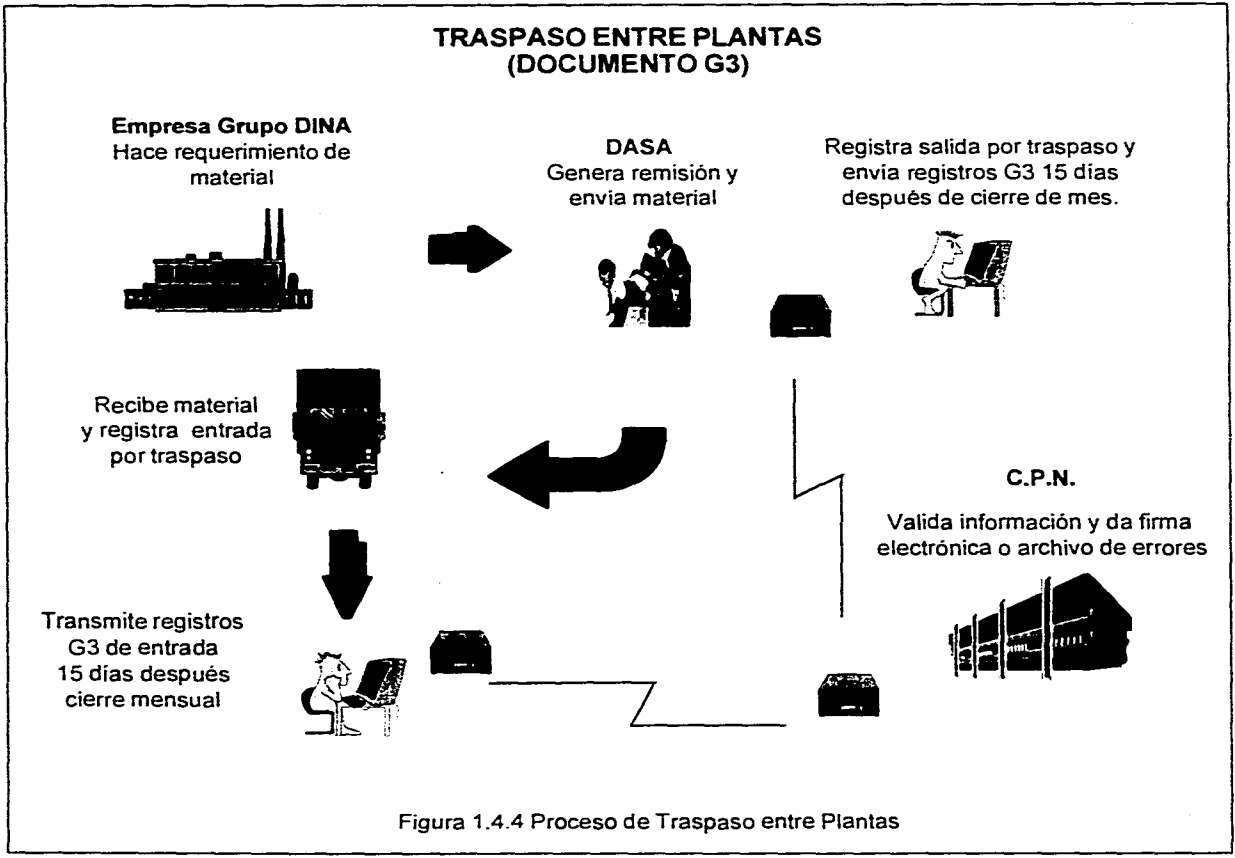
TRASPASO ENTRE PLANTAS
(DOCUMENTO G3)

Empresa Grupo DINA
Hace requerimiento de material

DASA
Genera remisión y envia material

Registra salida por traspaso y envia registros G3 15 días después de cierre de mes.

Recibe material y registra entrada por traspaso

C.P.N.

Valida información y da firma electrónica o archivo de errores

Transmite registros G3 de entrada 15 días después cierre mensual

Figura 1.4.4 Proceso de Traspaso entre Plantas